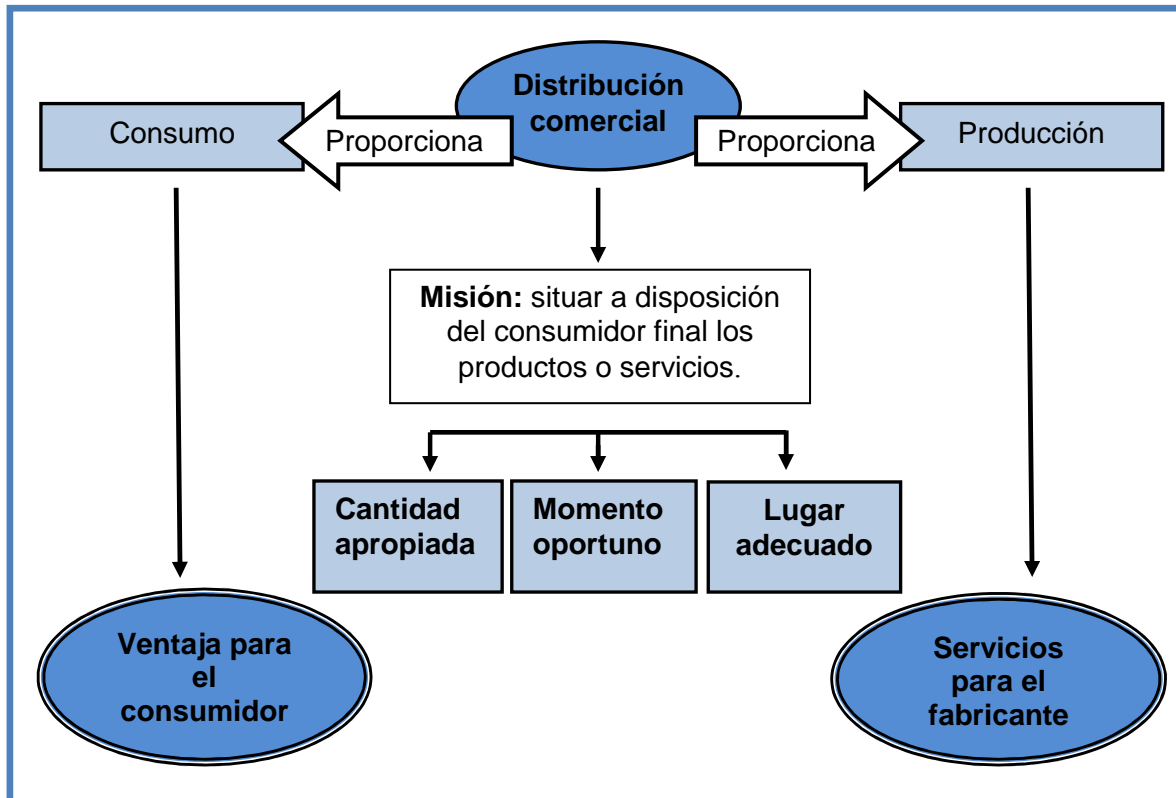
Distribución comercial

Consumo

Proporciona

Proporciona

Producción

**Misión:** situar a disposición del consumidor final los productos o servicios.

Cantidad apropiada

Momento oportuno

Lugar adecuado

Ventaja para el consumidor

Servicios para el fabricante